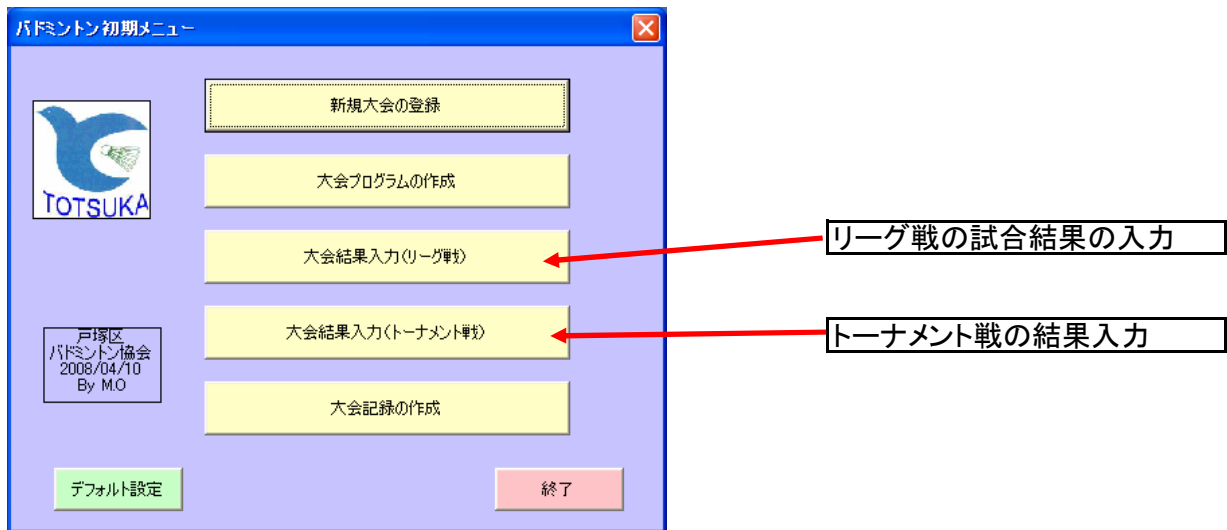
バドミントン初期メニュー

TOTSUKA

新規大会の登録

大会プログラムの作成

大会結果入力(リーグ戦)

リーグ戦の試合結果の入力

戸塚区
バドミントン協会
2008/04/10
By M.O

大会結果入力(トーナメント戦)

トーナメント戦の結果入力

大会記録の作成

デフォルト設定

終了